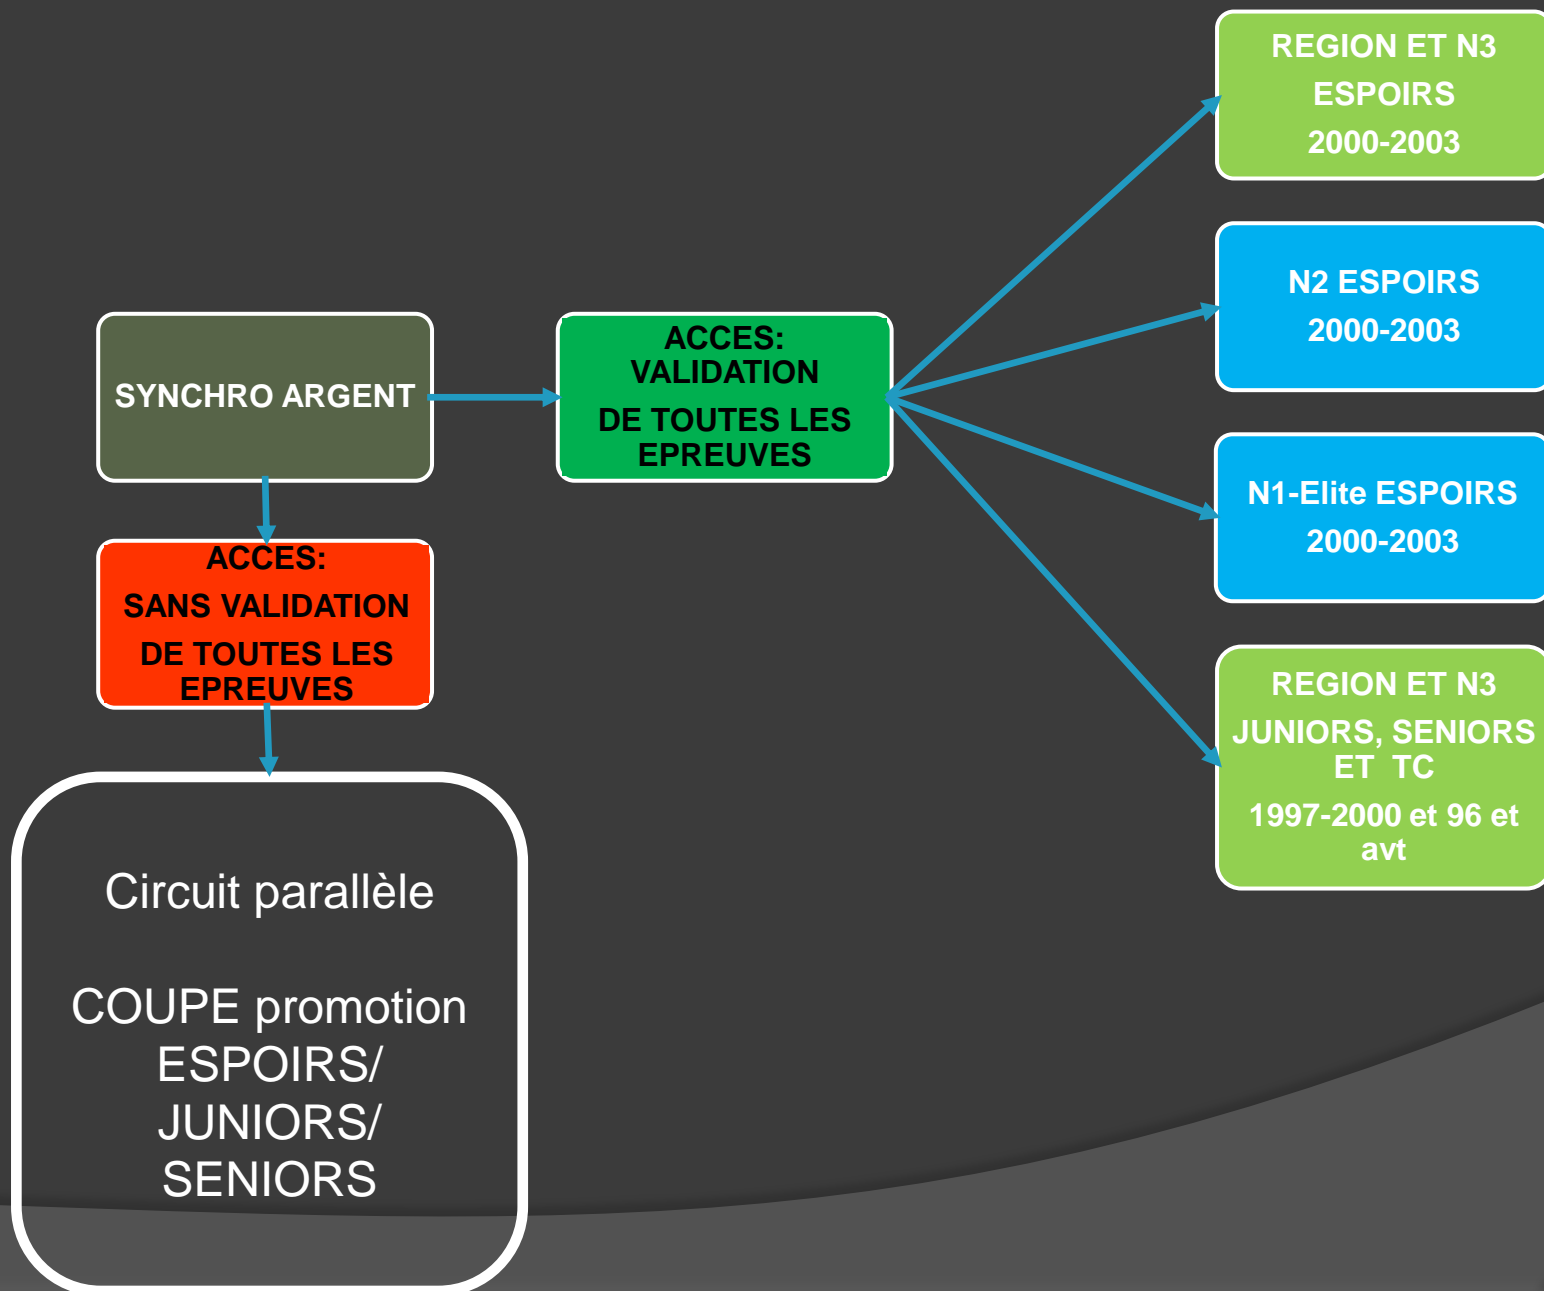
SYNCHRO ARGENT

ACCES:
VALIDATION
DE TOUTES LES EPREUVES

REGION ET N3
ESPOIRS
2000-2003

N2 ESPOIRS
2000-2003

N1-Elite ESPOIRS
2000-2003

REGION ET N3
JUNIORS, SENIORS ET TC
1997-2000 et 96 et avt

ACCES:
SANS VALIDATION
DE TOUTES LES EPREUVES

Circuit parallèle

COUPE promotion ESPOIRS/ JUNIORS/ SENIORS